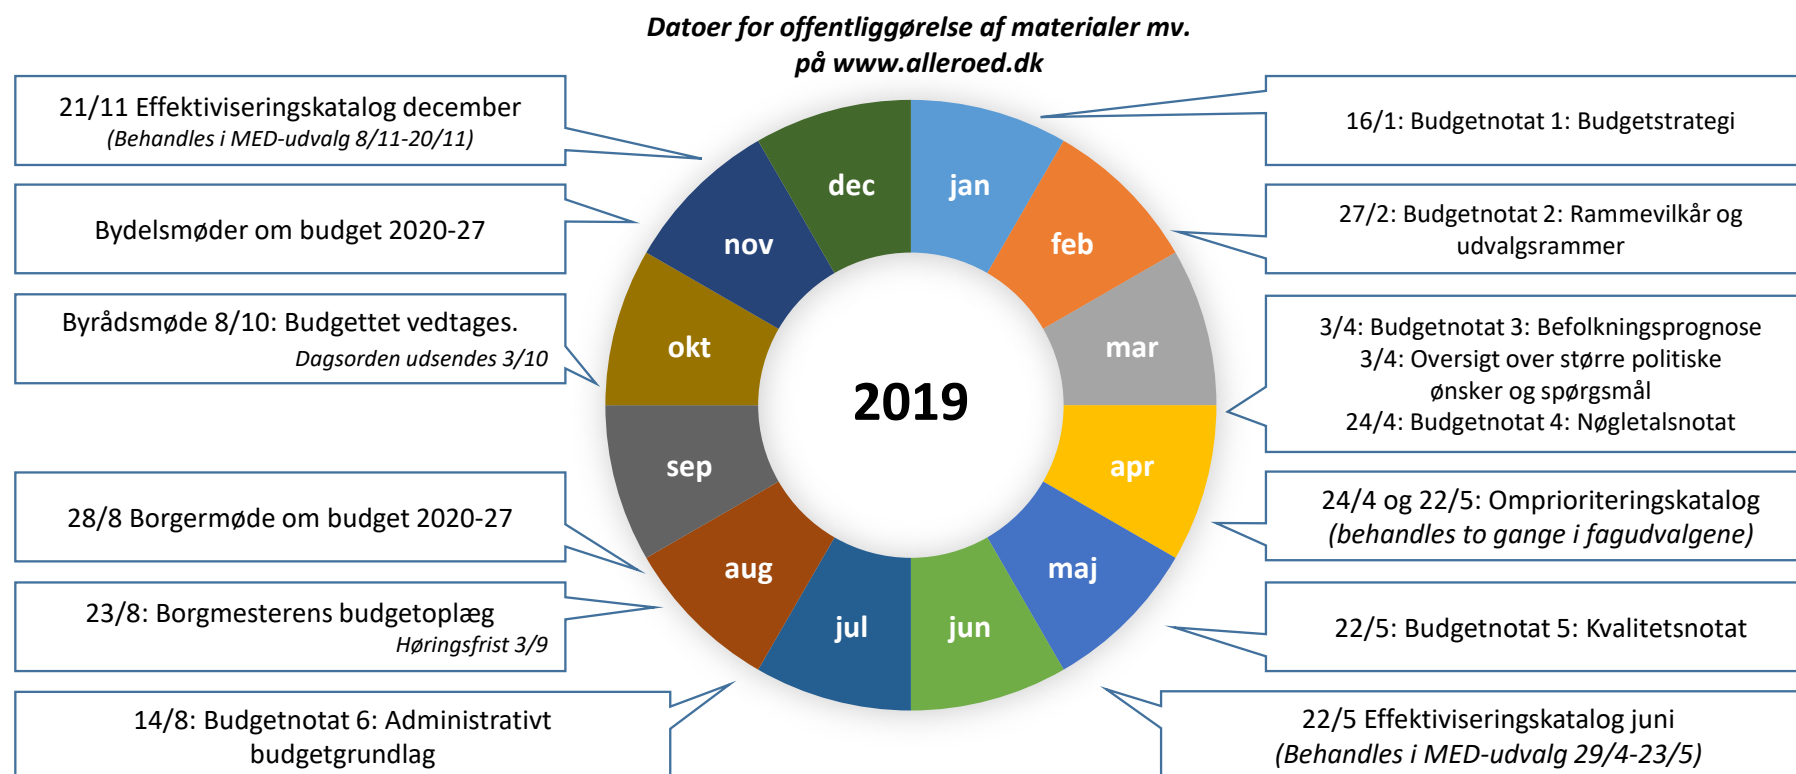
Datoer for offentliggørelse af materialer mv. på www.alleroed.dk

21/11 Effektiviseringskatalog december
(Behandles i MED-udvalg 8/11-20/11)

Bydelsmøder om budget 2020-27

Byrådsmøde 8/10: Budgettet vedtages.
Dagsorden udsendes 3/10

28/8 Borgermøde om budget 2020-27

23/8: Borgmesterens budgetoplæg
Høringsfrist 3/9

14/8: Budgetnotat 6: Administrativt budgetgrundlag

dec
jan
feb
mar
apr
maj
jun
jul
aug
sep
okt
nov

2019

16/1: Budgetnotat 1: Budgetstrategi

27/2: Budgetnotat 2: Rammevilkår og udvalgsrammer

3/4: Budgetnotat 3: Befolkningsprognose
3/4: Oversigt over større politiske ønsker og spørgsmål
24/4: Budgetnotat 4: Nøgletalsnotat

24/4 og 22/5: Omprioriteringskatalog
(behandles to gange i fagudvalgene)

22/5: Budgetnotat 5: Kvalitetsnotat

22/5 Effektiviseringskatalog juni
(Behandles i MED-udvalg 29/4-23/5)